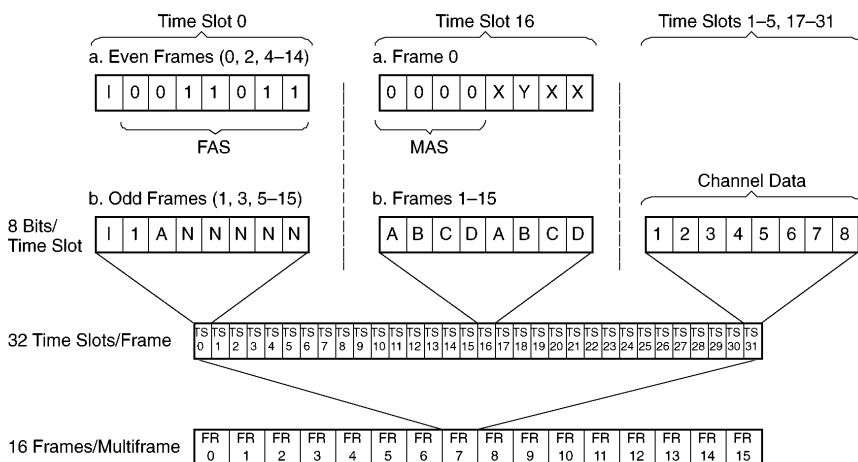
Time Slot 0

a. Even Frames (0, 2, 4–14)

| I | 0 | 0 | 1 | 1 | 0 | 1 | 1 |
|---|---|---|---|---|---|---|---|

FAS

b. Odd Frames (1, 3, 5–15)

8 Bits/ Time Slot

| I | 1 | A | N | N | N | N | N |
|---|---|---|---|---|---|---|---|

Time Slot 16

a. Frame 0

| 0 | 0 | 0 | 0 | X | Y | X | X |
|---|---|---|---|---|---|---|---|

MAS

b. Frames 1–15

| A | B | C | D | A | B | C | D |
|---|---|---|---|---|---|---|---|

Time Slots 1–5, 17–31

Channel Data

| 1 | 2 | 3 | 4 | 5 | 6 | 7 | 8 |
|---|---|---|---|---|---|---|---|

32 Time Slots/Frame

| TS 0 | TS 1 | TS 2 | TS 3 | TS 4 | TS 5 | TS 6 | TS 7 | TS 8 | TS 9 | TS 10 | TS 11 | TS 12 | TS 13 | TS 14 | TS 15 | TS 16 | TS 17 | TS 18 | TS 19 | TS 20 | TS 21 | TS 22 | TS 23 | TS 24 | TS 25 | TS 26 | TS 27 | TS 28 | TS 29 | TS 30 | TS 31 |
|---|---|---|---|---|---|---|---|---|---|---|---|---|---|---|---|---|---|---|---|---|---|---|---|---|---|---|---|---|---|---|---|

16 Frames/Multiframe

| FR 0 | FR 1 | FR 2 | FR 3 | FR 4 | FR 5 | FR 6 | FR 7 | FR 8 | FR 9 | FR 10 | FR 11 | FR 12 | FR 13 | FR 14 | FR 15 |
|---|---|---|---|---|---|---|---|---|---|---|---|---|---|---|---|